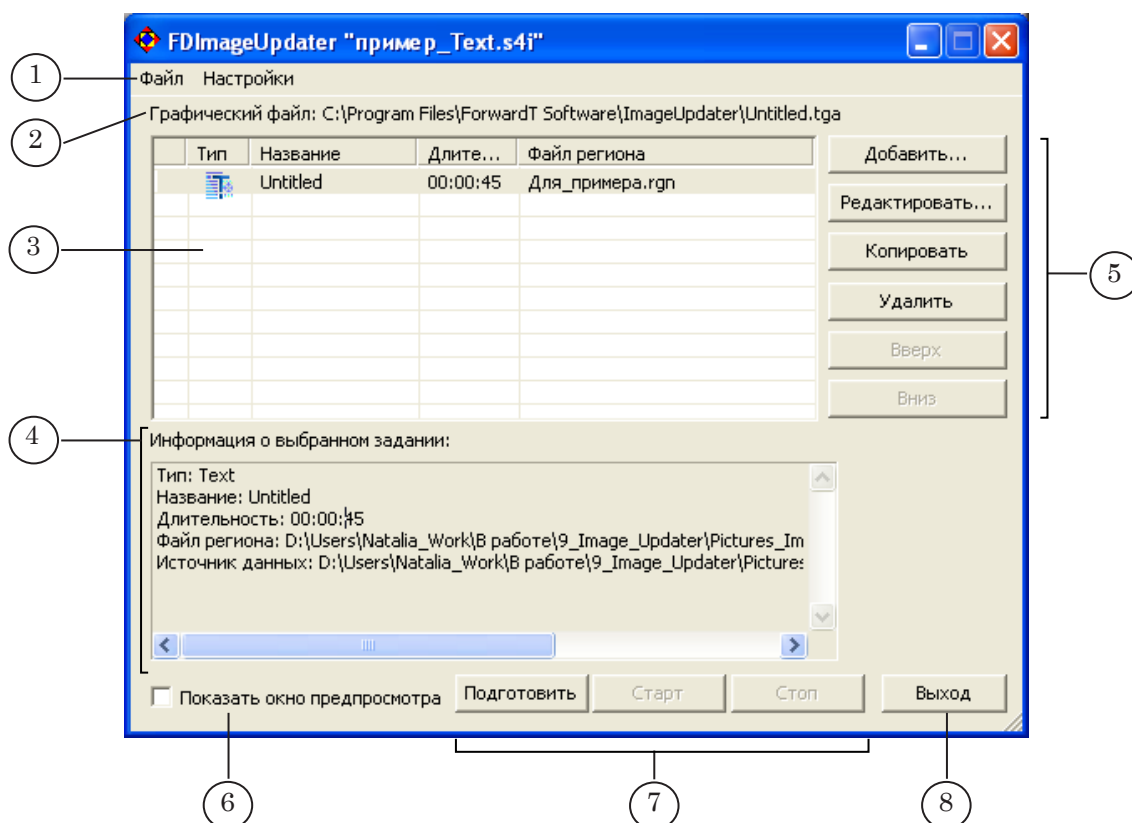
FDImageUpdater "пример_Text.s4i"

1 Файл Настройки

2 Графический файл: C:\Program Files\ForwardT Software\ImageUpdater\Untitled.tga

| | Тип | Название | Длите... | Файл региона |
|---|---|---|---|---|
| | | Untitled | 00:00:45 | Для_примера.rgn |

3

Добавить...
Редактировать...
Копировать
Удалить
Вверх
Вниз

5

4 Информация о выбранном задании:

Тип: Text
Название: Untitled
Длительность: 00:00:45
Файл региона: D:\Users\Natalia_Work\В работе\9_Image_Updater\Pictures_Im
Источник данных: D:\Users\Natalia_Work\В работе\9_Image_Updater\Pictures

Показать окно предпросмотра
Подготовить
Старт
Стоп
Выход

6 7 8